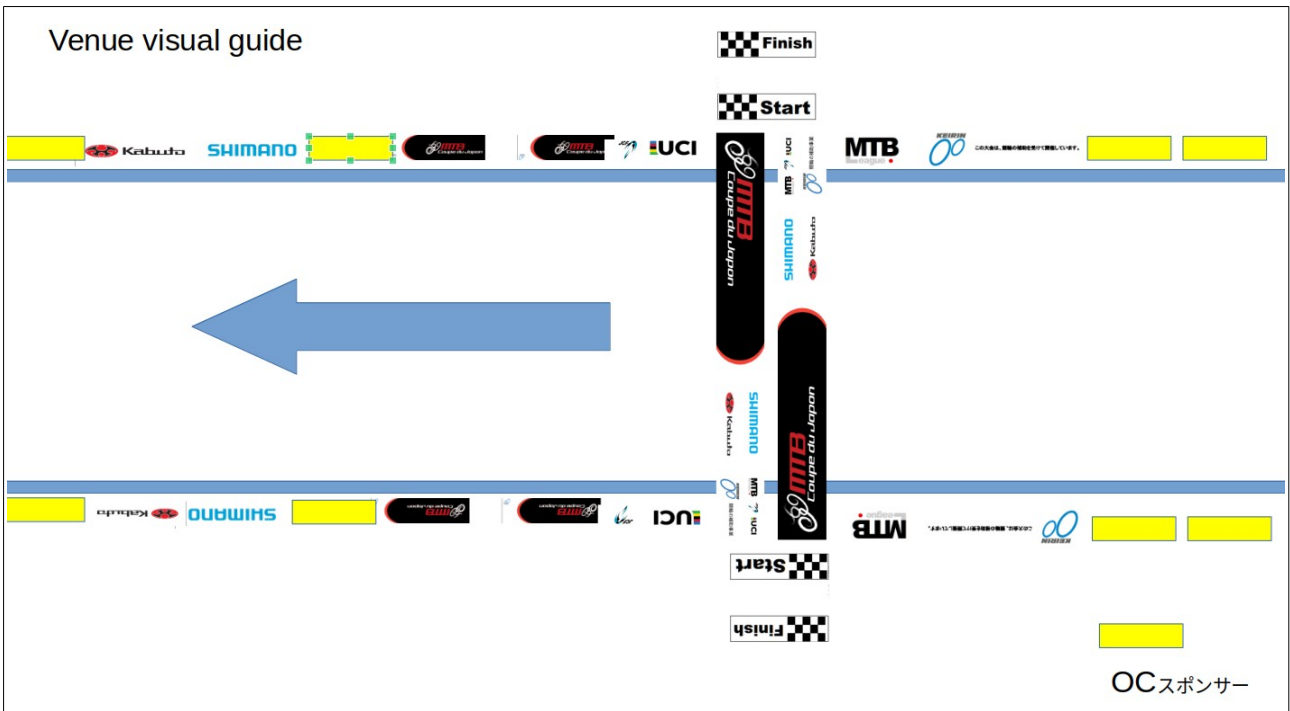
Venue visual guide

Finish

Start

Kabuto SHIMANO MTB Coupe du Japon MTB Coupe du Japon UCI

MTB Coupe du Japon

MTB UCI

SHIMANO Kabuto

MTB KEIRIN この大会は、競輪の補助を受けて開催しています。

SHIMANO Kabuto

MTB Coupe du Japon

MTB UCI

Kabuto SHIMANO MTB Coupe du Japon MTB Coupe du Japon UCI

MTB この大会は、競輪の補助を受けて開催しています。 KEIRIN

Start

Finish

OCスポンサー